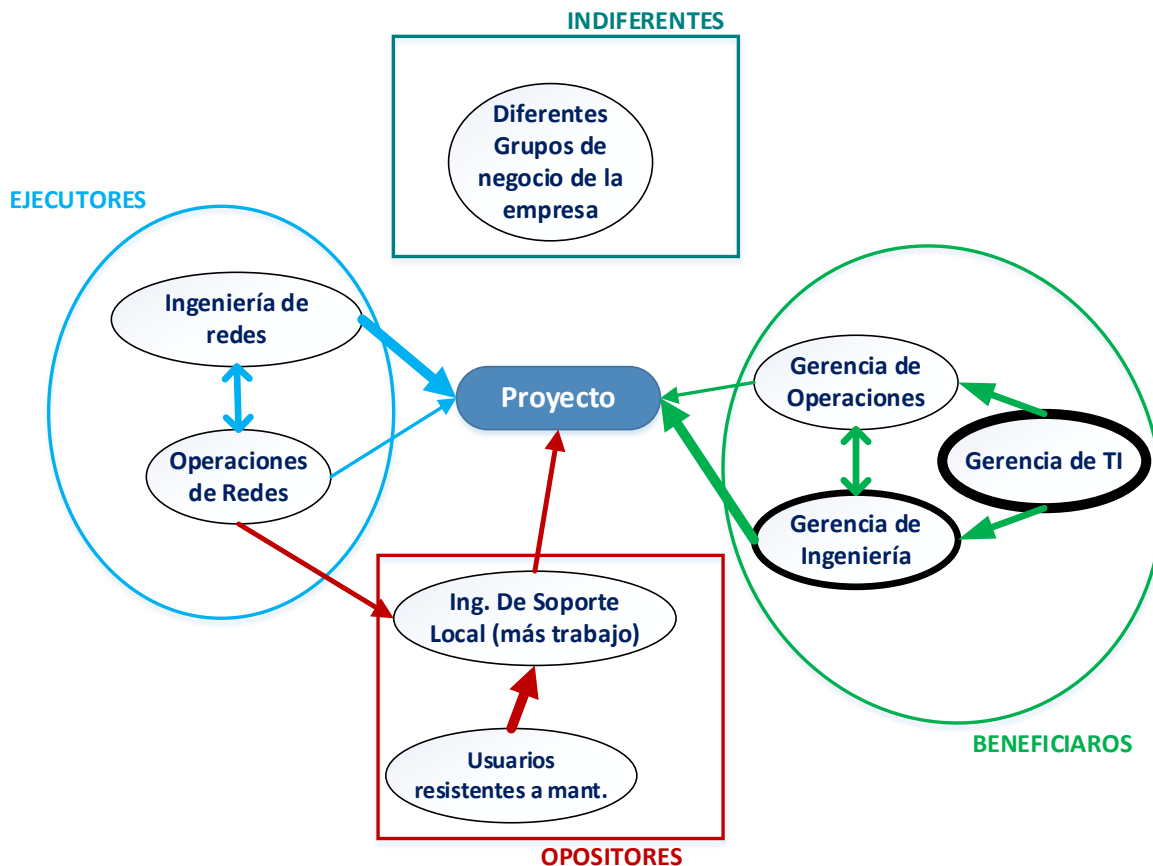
INDIFERENTES

Diferentes Grupos de negocio de la empresa

EJECUTORES

Ingeniería de redes

Operaciones de Redes

Proyecto

Gerencia de Operaciones

Gerencia de TI

Gerencia de Ingeniería

Ing. De Soporte Local (más trabajo)

Usuarios resistentes a mant.

BENEFICIAROS

OPOSITORES